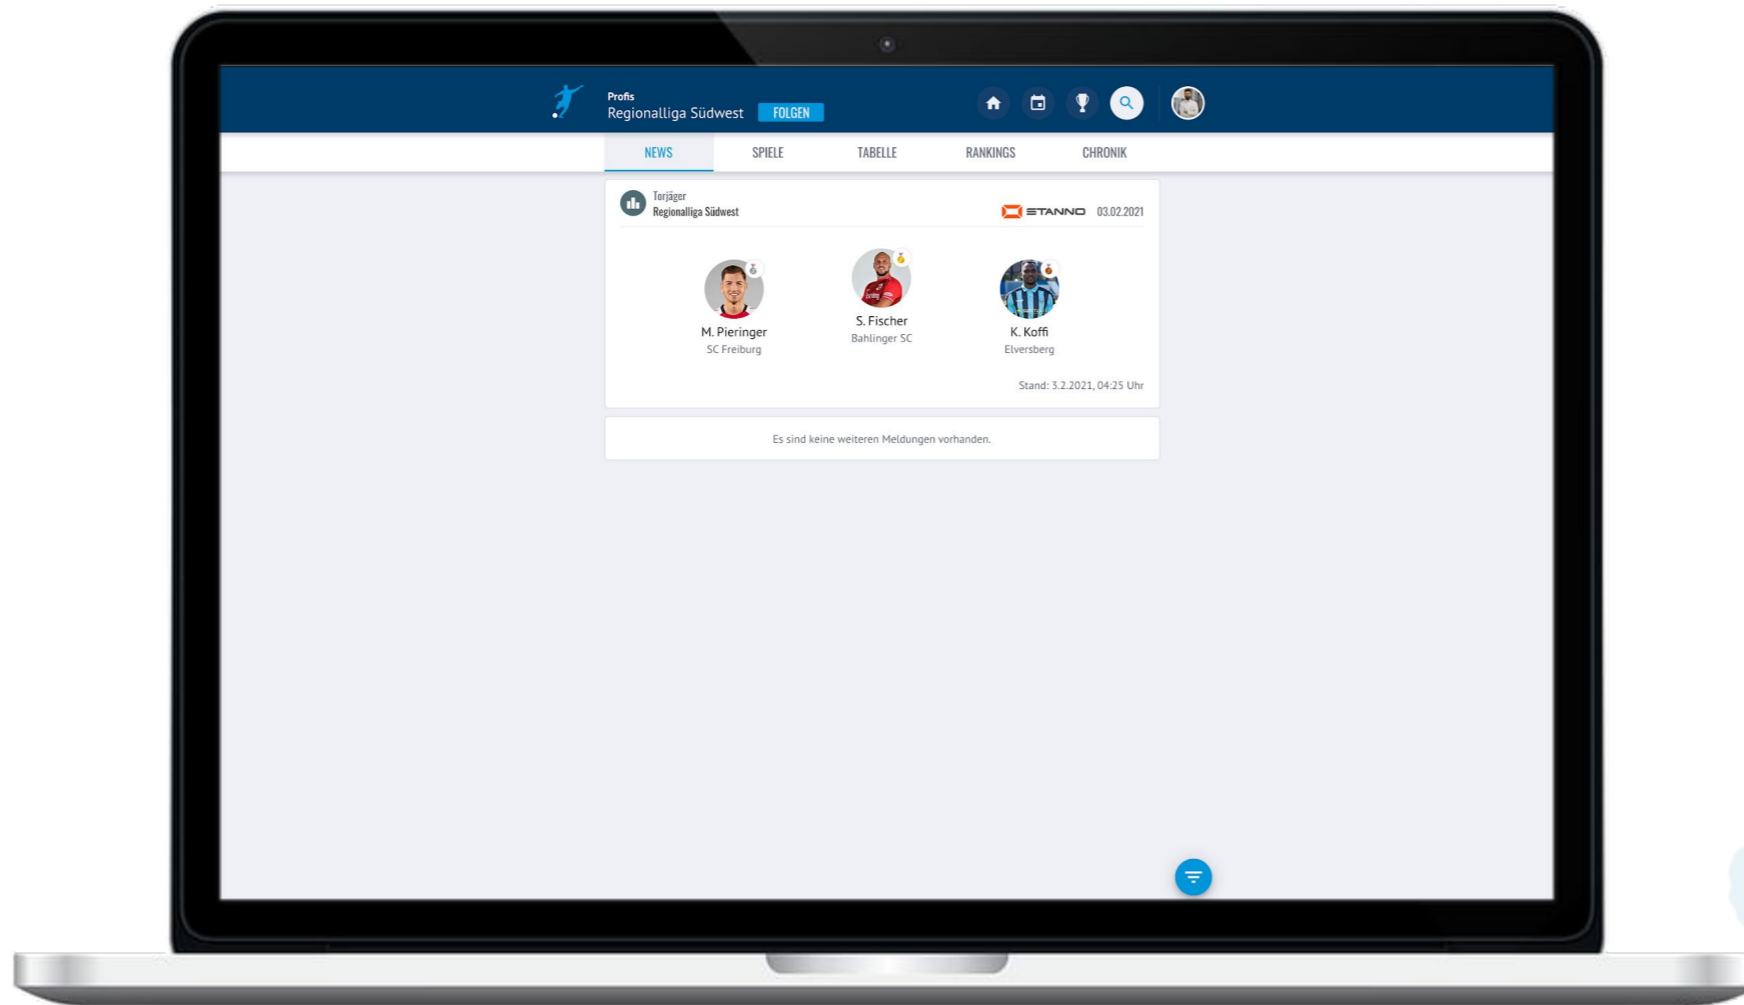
Profis
Regionalliga Südwest FOLGEN

NEWS SPIELE TABELLE RANKINGS CHRONIK

Torjäger
Regionalliga Südwest

STANNO 03.02.2021

M. Pieringer
SC Freiburg

S. Fischer
Bahlinger SC

K. Koffi
Elversberg

Stand: 3.2.2021, 04:25 Uhr

Es sind keine weiteren Meldungen vorhanden.